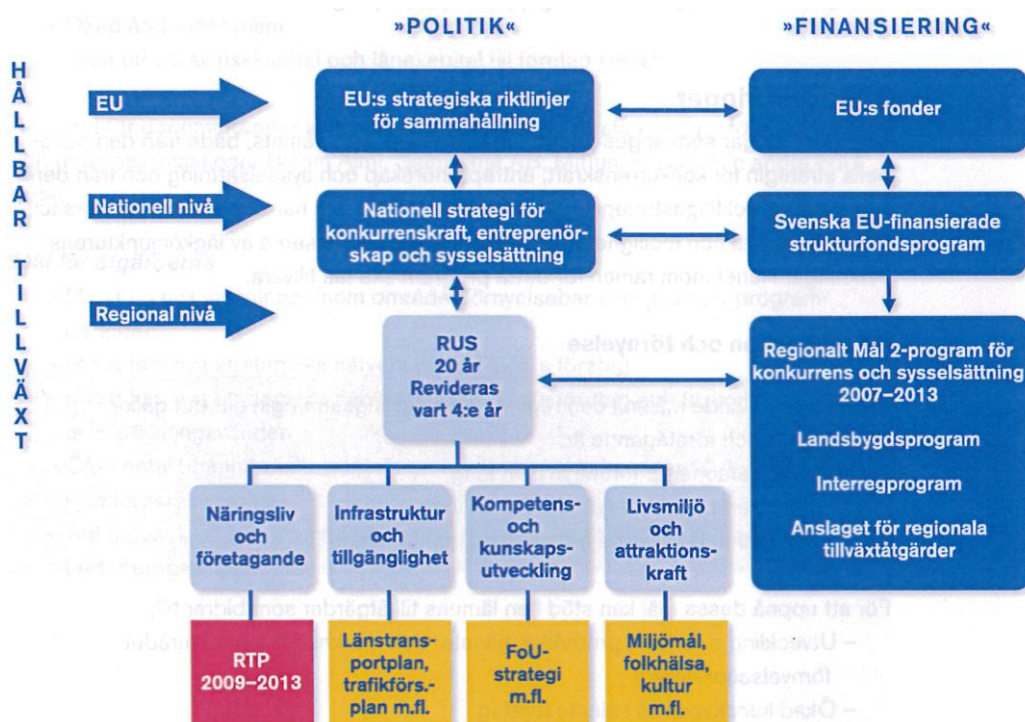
»POLITIK«

»FINANSIERING«

HÅLLBAR TILLVÄXT

EU

Nationell nivå

Regional nivå

EU:s strategiska riktlinjer för sammahållning

EU:s fonder

Nationell strategi för konkurrenskraft, entreprenörskap och sysselsättning

Svenska EU-finansierade strukturfondsprogram

RUS
20 år
Revideras vart 4:e år

Regionalt Mål 2-program för konkurrens och sysselsättning 2007–2013

Landsbygdsprogram

Interregprogram

Anslaget för regionala tillväxtåtgärder

Näringsliv och företagande

Infrastruktur och tillgänglighet

Kompetens- och kunskapsutveckling

Livsmiljö och attraktionskraft

RTP 2009–2013

Länstransportplan, trafikförs.-plan m.fl.

FoU-strategi m.fl.

Miljömål, folkhälsa, kultur m.fl.